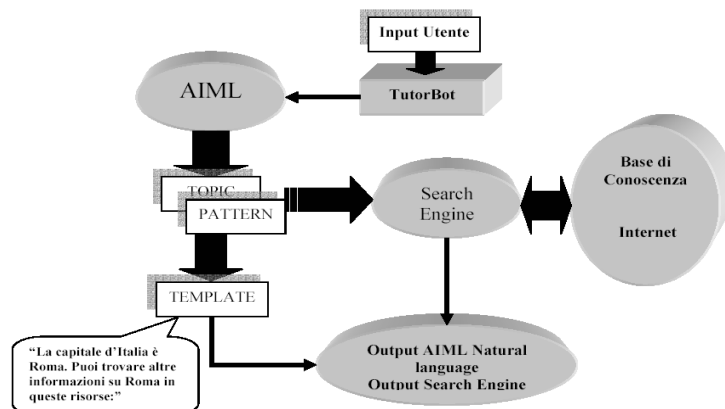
Input Utente

AIML

TutorBot

TOPIC

PATTERN

Search Engine

Base di Conoscenza

Internet

TEMPLATE

"La capitale d'Italia è Roma. Puoi trovare altre informazioni su Roma in queste risorse:"

Output AIML Natural language
Output Search Engine